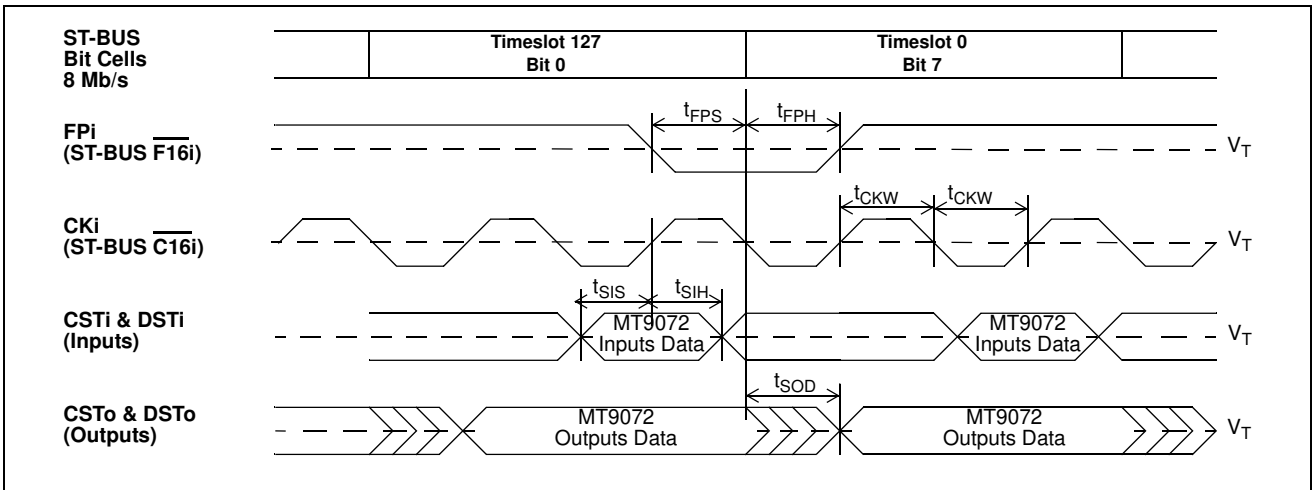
ST-BUS Bit Cells 8 Mb/s

Timeslot 127 Bit 0

Timeslot 0 Bit 7

FPi (ST-BUS $\overline{F16i}$)

$t_{FPS}$

$t_{FPH}$

$V_T$

CKi (ST-BUS $\overline{C16i}$)

$t_{CKW}$

$t_{CKW}$

$V_T$

CSTi & DSTi (Inputs)

$t_{SIS}$

$t_{SIH}$

MT9072 Inputs Data

MT9072 Inputs Data

$V_T$

CSTo & DSTo (Outputs)

$t_{SOD}$

MT9072 Outputs Data

MT9072 Outputs Data

$V_T$